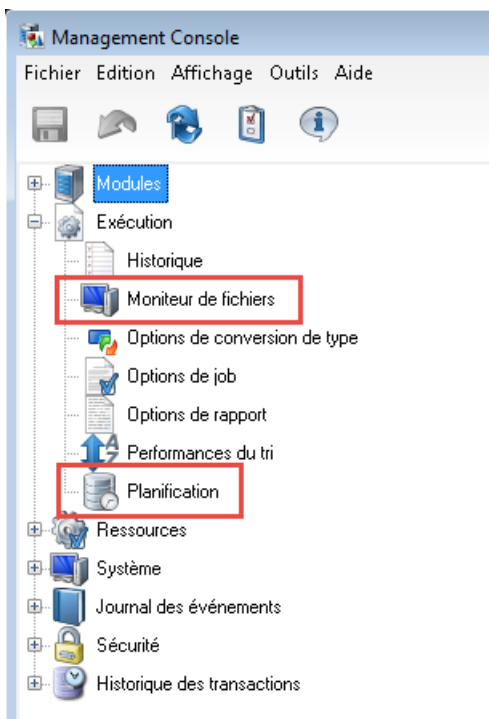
Management Console

Fichier Edition Affichage Outils Aide

Modules
Exécution
Historique
Moniteur de fichiers
Options de conversion de type
Options de job
Options de rapport
Performances du tri
Planification
Ressources
Système
Journal des événements
Sécurité
Historique des transactions